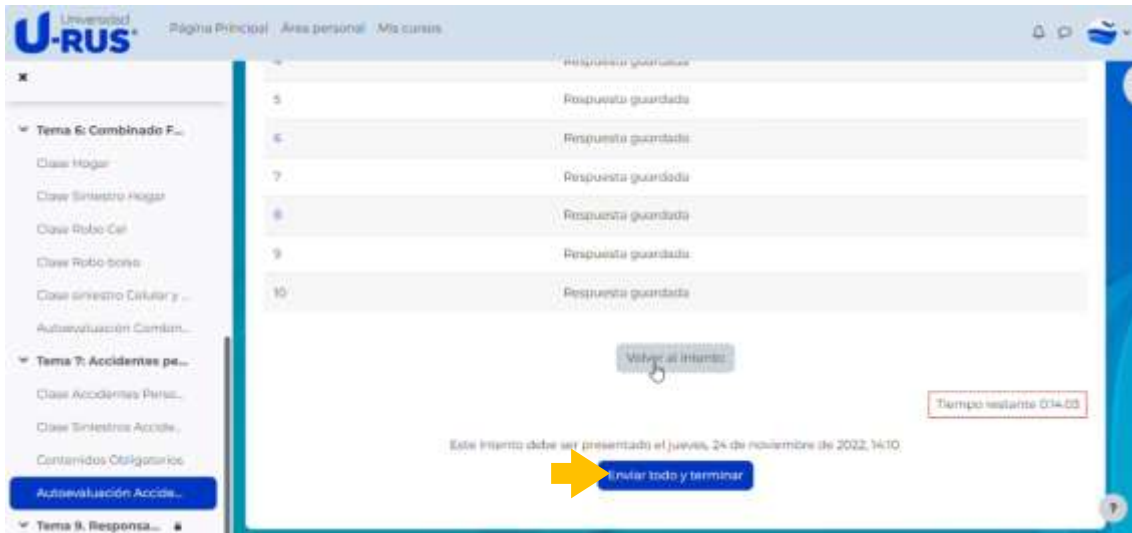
Universidad U-RUS

Página Principal Área personal Mis cursos

×

Tema 6: Combinado F...

Clase Hogar

Clase Siniestro Hogar

Clase Robo Cel

Clase Robo bolso

Clase siniestro Celular y ...

Autoevaluación Combin...

Tema 7: Accidentes pe...

Clase Accidentes Perso...

Clase Siniestros Accide...

Contenidos Obligatorios

Autoevaluación Accide...

Tema 9. Responsa...

| | |
|---|---|
| 4 | Respuesta guardada |
| 5 | Respuesta guardada |
| 6 | Respuesta guardada |
| 7 | Respuesta guardada |
| 8 | Respuesta guardada |
| 9 | Respuesta guardada |
| 10 | Respuesta guardada |

Volver al intento

Tiempo restante 0:14:03

Este intento debe ser presentado el jueves, 24 de noviembre de 2022, 14:10

Enviar todo y terminar

?